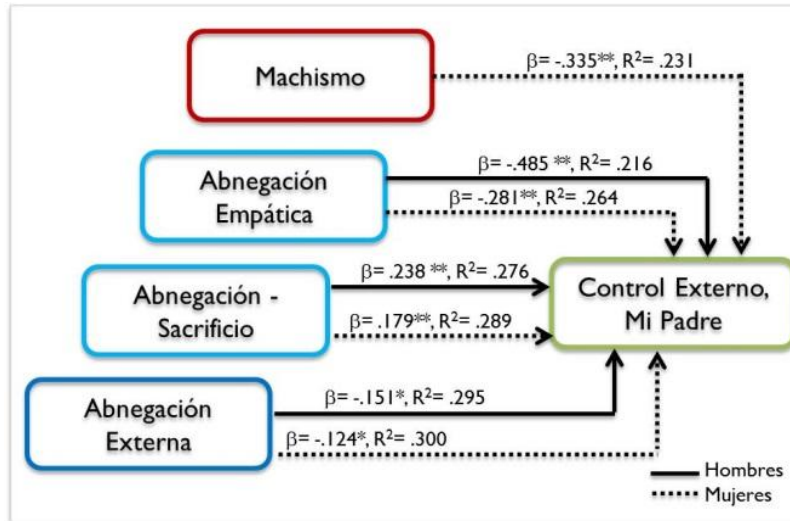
Machismo

$\beta$= -.335**, R$^2$= .231

Abnegación Empática

$\beta$= -.485 **, R$^2$= .216

$\beta$= -.281**, R$^2$= .264

Abnegación - Sacrificio

$\beta$= .238 **, R$^2$= .276

$\beta$= .179**, R$^2$= .289

Control Externo, Mi Padre

Abnegación Externa

$\beta$= -.151*, R$^2$= .295

$\beta$= -.124*, R$^2$= .300

Hombres

Mujeres